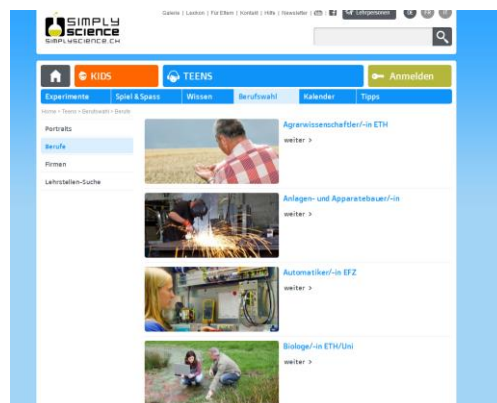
SIMPLY SCIENCE
SIMPLYSCIENCE.CH

Galerie | Lexikon | Für Eltern | Kontakt | Hilfe | Newsletter | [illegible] | Lehrpersonen

KIDS
TEENS
Anmelden

Experimente
Spiel & Spass
Wissen
Berufswahl
Kalender
Tipps

Home > Teens > Berufswahl > Berufe

Portraits
Berufe
Firmen
Lehrstellen-Suche

Agrarwissenschaftler/-in ETH
weiter >

Anlagen- und Apparatebauer/-in
weiter >

Automatiker/-in EFZ
weiter >

Biologe/-in ETH/Uni
weiter >